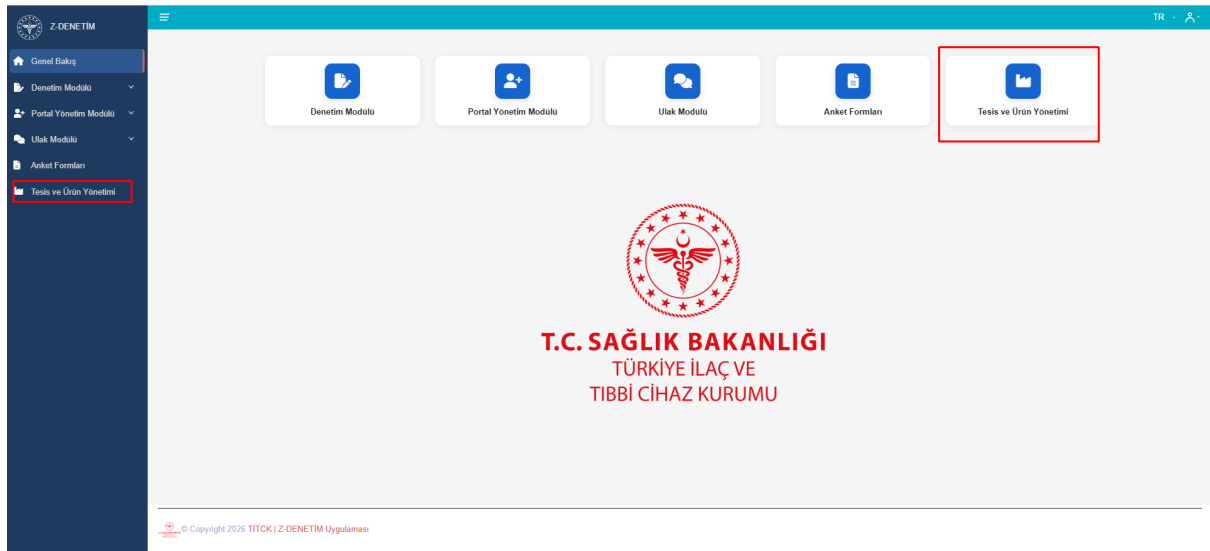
Z-DENETİM

Genel Bakış
Denetim Modülü
Portal Yönetim Modülü
Ulak Modülü
Anket Formları
Tesis ve Ürün Yönetimi

TR

Denetim Modülü
Portal Yönetim Modülü
Ulak Modülü
Anket Formları
Tesis ve Ürün Yönetimi

T.C. SAĞLIK BAKANLIĞI
TÜRKİYE İLAÇ VE
TIBBİ CİHAZ KURUMU

© Copyright 2026 TİTCK | Z-DENETİM Uygulaması